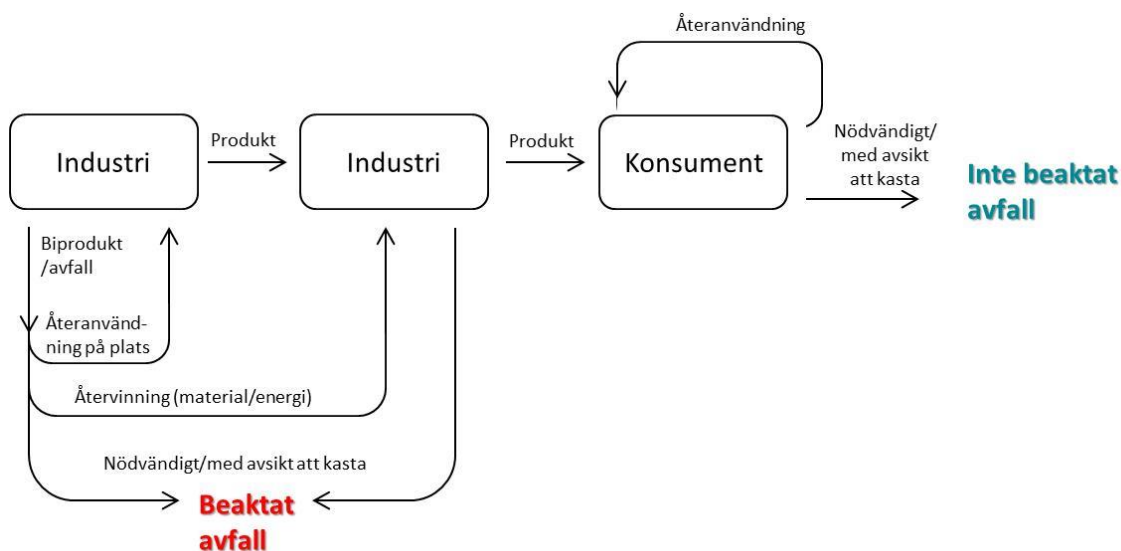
Återanvändning

Industri

Produkt

Industri

Produkt

Konsument

Nödvändigt/ med avsikt att kasta

Inte beaktat avfall

Biprodukt /avfall

Återanvändning på plats

Återvinning (material/energi)

Nödvändigt/med avsikt att kasta

Beaktat avfall